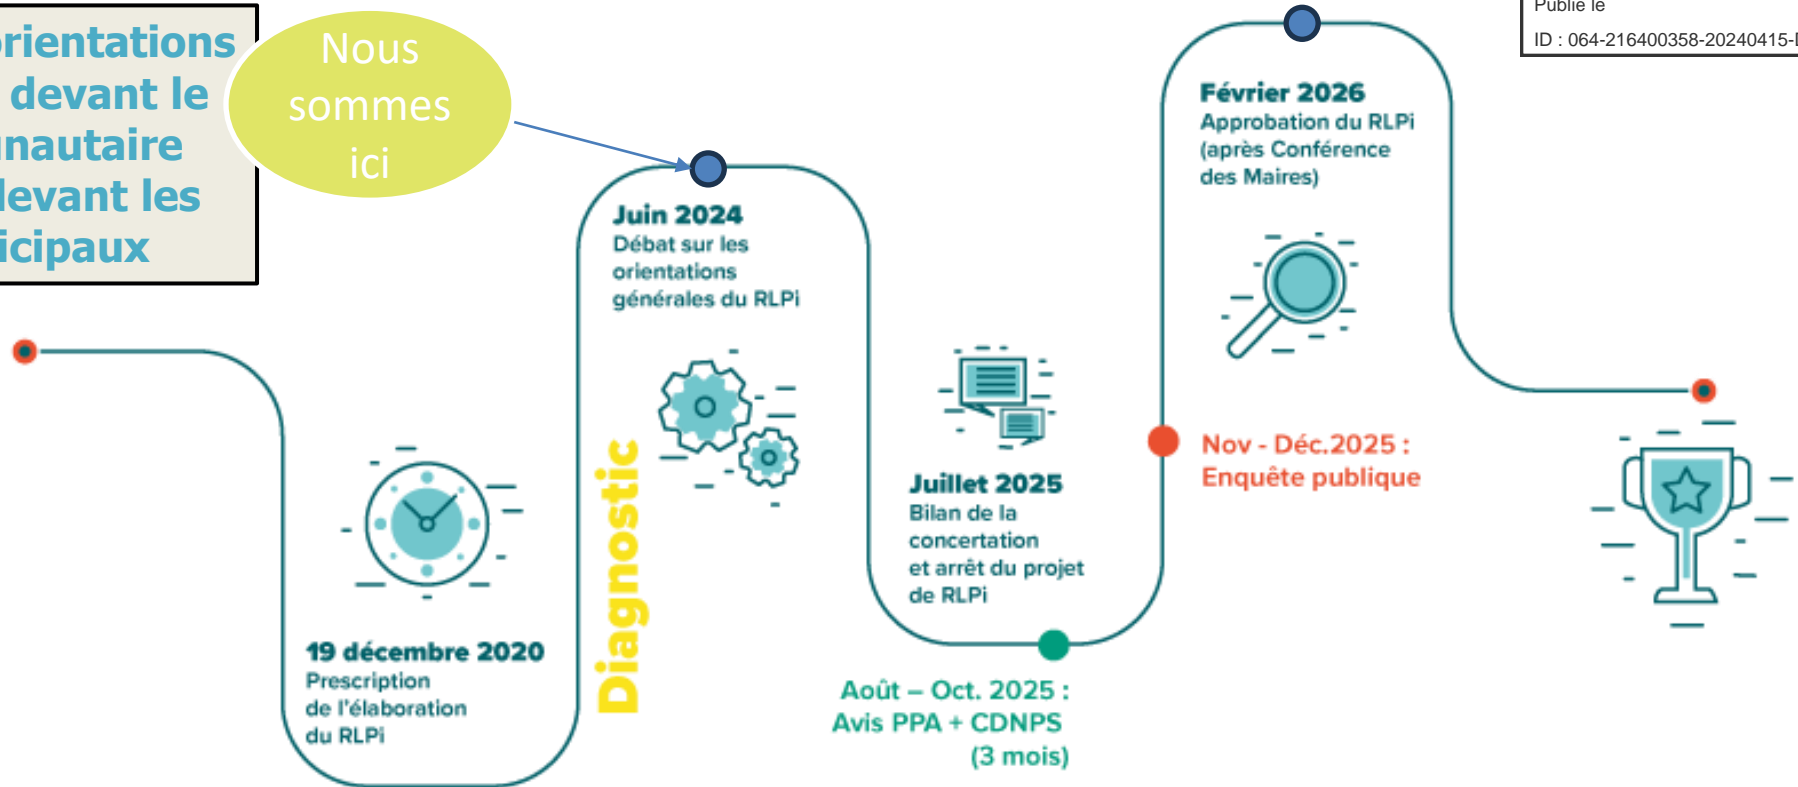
rientations devant le nautaire levant les icipaux

Nous sommes ici

Publié le
ID : 064-216400358-20240415-

Juin 2024
Débat sur les orientations générales du RLPi

Février 2026
Approbation du RLPi (après Conférence des Maires)

Diagnostic

Juillet 2025
Bilan de la concertation et arrêt du projet de RLPi

Nov - Déc.2025 :
Enquête publique

19 décembre 2020
Prescription de l'élaboration du RLPi

Août – Oct. 2025 :
Avis PPA + CDNPS
(3 mois)